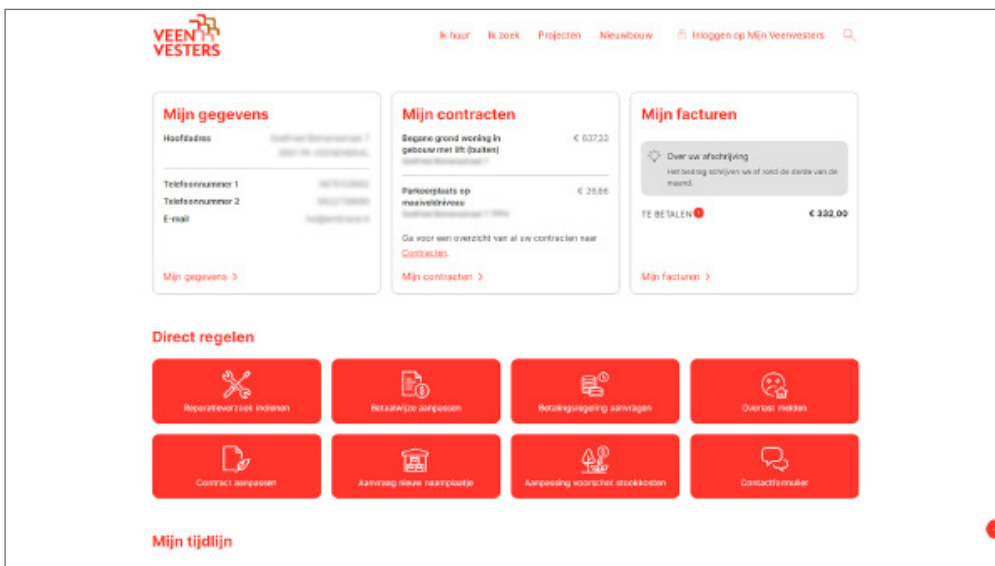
VEEN VESTERS

Ik huur Ik zoek Projecten Nieuwbouw Inloggen op Mijn Veenvesters

Mijn gegevens

Hoofdadres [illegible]

Telefoonnummer 1 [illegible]
Telefoonnummer 2 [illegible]
E-mail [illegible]

Mijn gegevens >

Mijn contracten

Begane grond woning in gebouw met lift (buiten) € 637,33
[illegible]

Parkeerplaats op maaiveldniveau € 26,66
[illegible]

Ga voor een overzicht van al uw contracten naar Contracten.

Mijn contracten >

Mijn facturen

Over uw afschrijving
Het bedrag schrijven we of rond de derde van de maand.

TE BETALEN € 332,00

Mijn facturen >

Direct regelen

Reparatieverzoek indienen
Betaalwijze aanpassen
Betalingsregeling aanvragen
Overlast melden
Contract aanpassen
Aanvraag nieuw naamplaatje
Aanpassing voorschot stookkosten
Contactformulier

Mijn tijdlijn